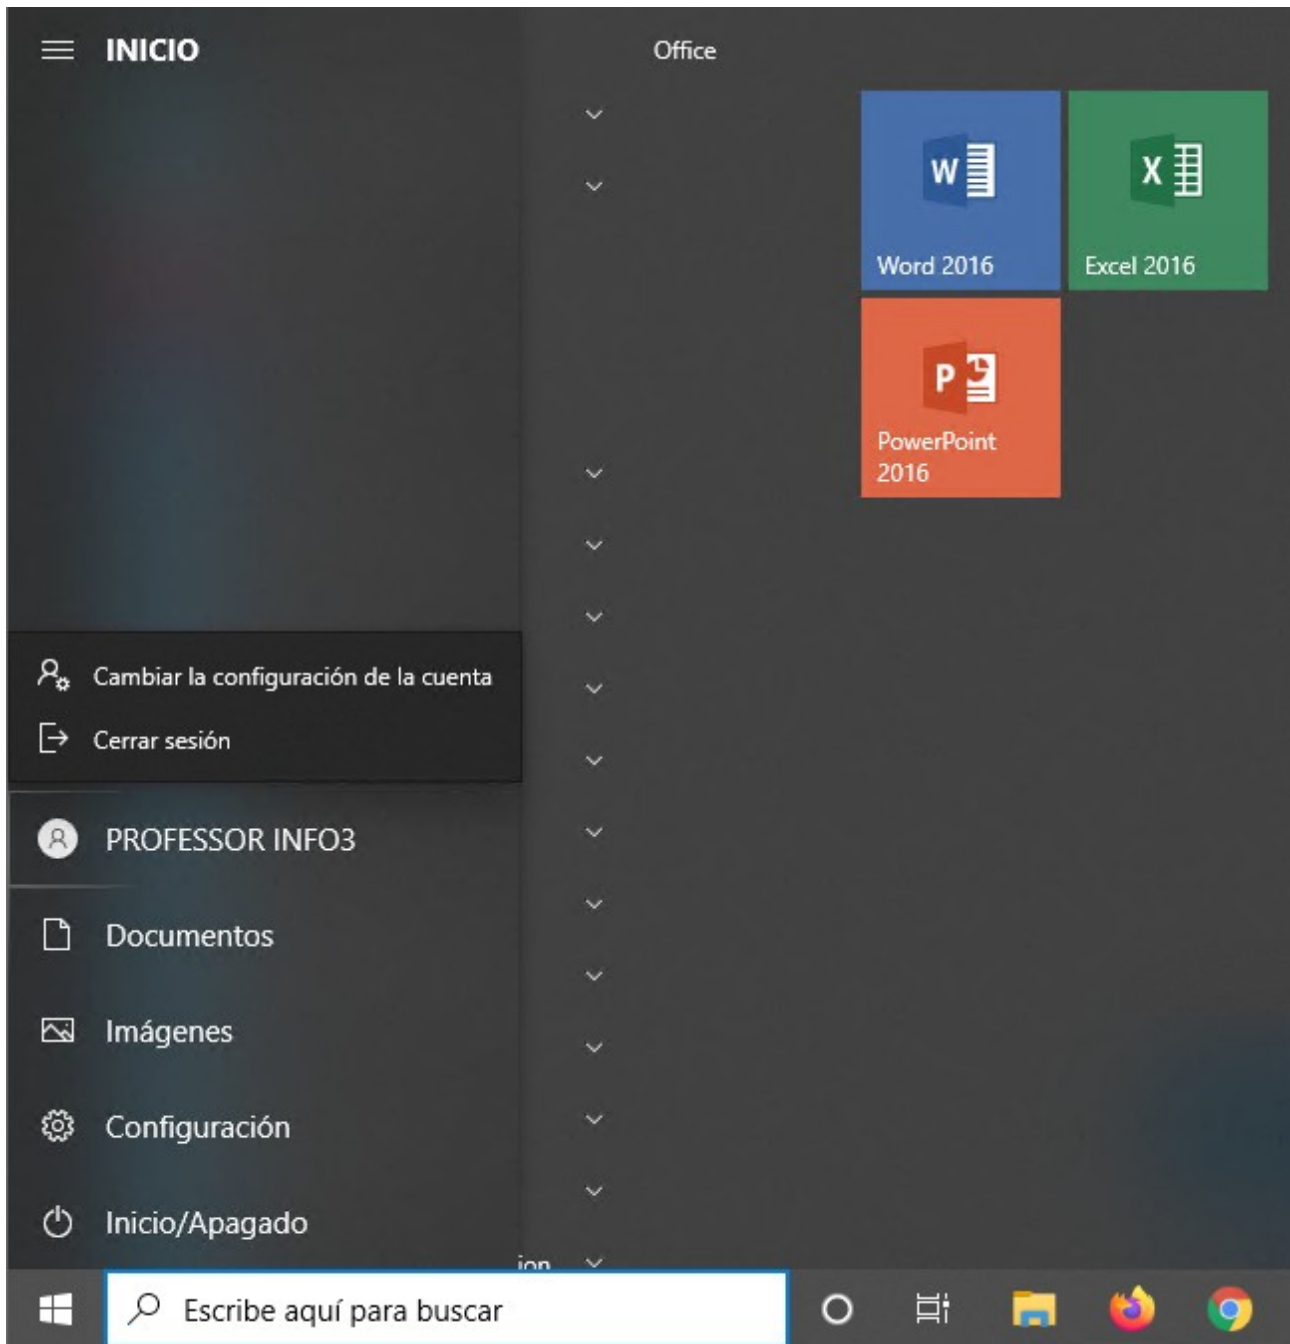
INICIO

Office

W

Word 2016

X

Excel 2016

P

PowerPoint 2016

Cambiar la configuración de la cuenta

Cerrar sesión

PROFESSOR INFO3

Documentos

Imágenes

Configuración

Inicio/Apagado

ion

Escribe aquí para buscar